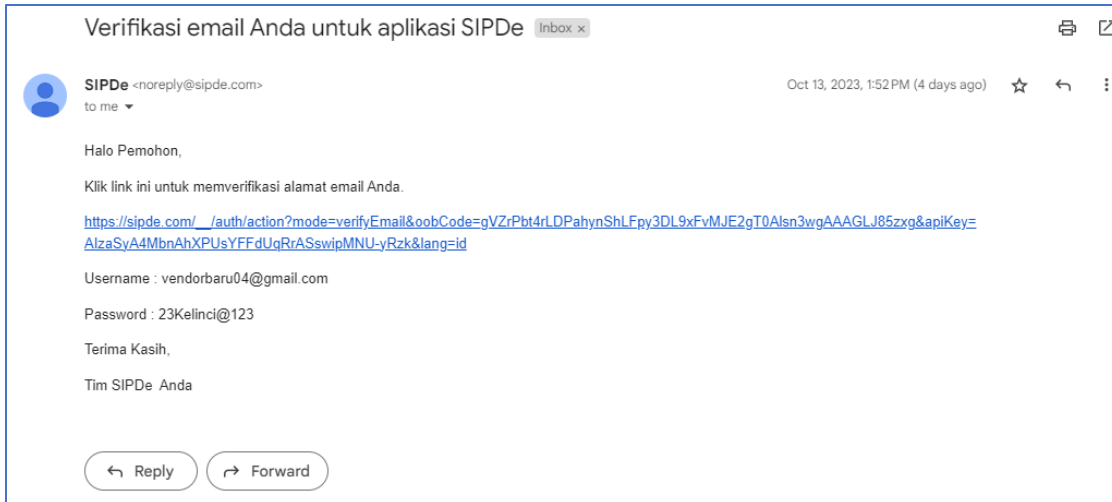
Verifikasi email Anda untuk aplikasi SIPDe Inbox ×

SIPDe <noreply@sipde.com>
to me

Oct 13, 2023, 1:52 PM (4 days ago)

Halo Pemohon,

Klik link ini untuk memverifikasi alamat email Anda.

https://sipde.com/__/auth/action?mode=verifyEmail&oobCode=gVZrPbt4rLDPahynShLFpy3DL9xFvMJE2gT0Alsn3wgAAAGLJ85zxg&apiKey=AIzaSyA4MbnAhXPUsYFFdUqRrASswipMNU-yRzk&lang=id

Username : vendorbaru04@gmail.com

Password : 23Kelinci@123

Terima Kasih,

Tim SIPDe Anda

Reply Forward